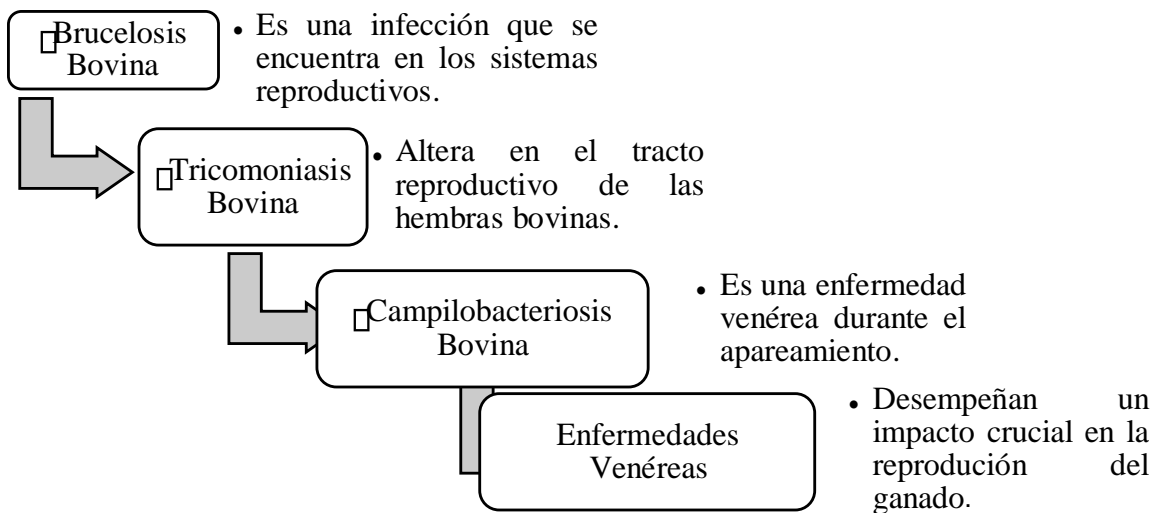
Brucelosis Bovina

• Es una infección que se encuentra en los sistemas reproductivos.

Tricomoniasis Bovina

• Altera en el tracto reproductivo de las hembras bovinas.

Campilobacteriosis Bovina

• Es una enfermedad venérea durante el apareamiento.

Enfermedades Venéreas

• Desempeñan un impacto crucial en la reprodución del ganado.